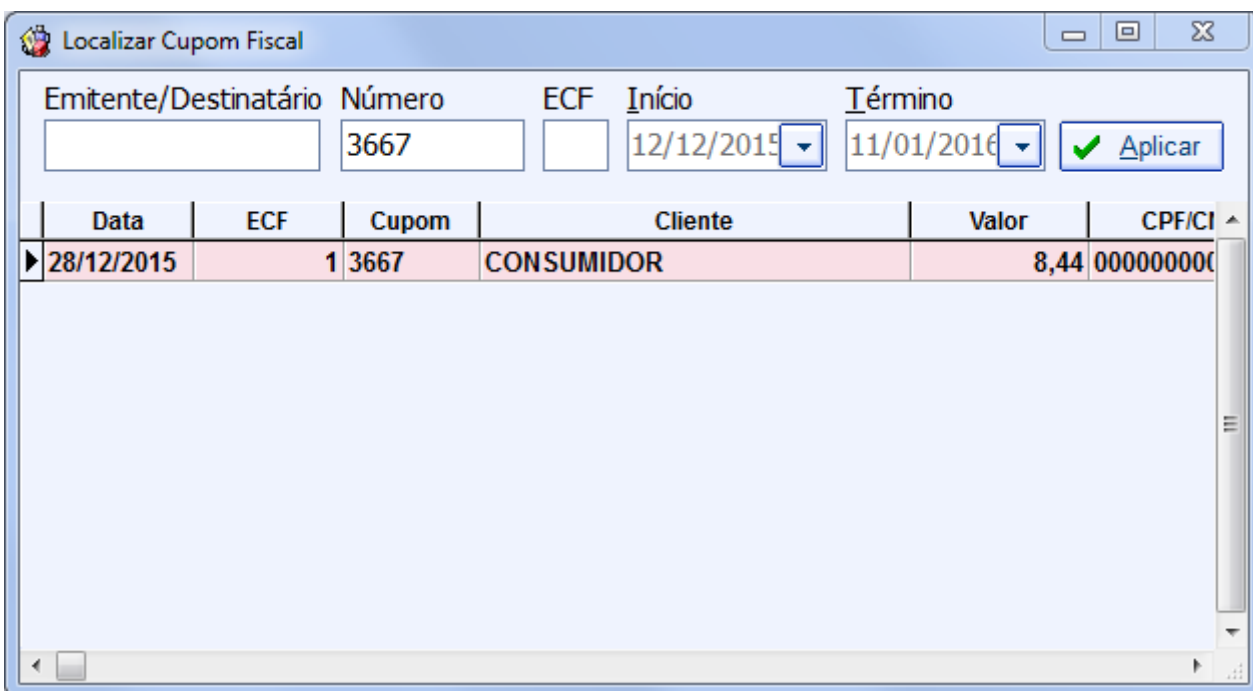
Localizar Cupom Fiscal

Emitente/Destinatário Número ECF Início Término

3667 12/12/2015 11/01/2016 Aplicar

| Data | ECF | Cupom | Cliente | Valor | CPF/CI |
|---|---|---|---|---|---|
| 28/12/2015 | 1 | 3667 | CONSUMIDOR | 8,44 | 00000000 |